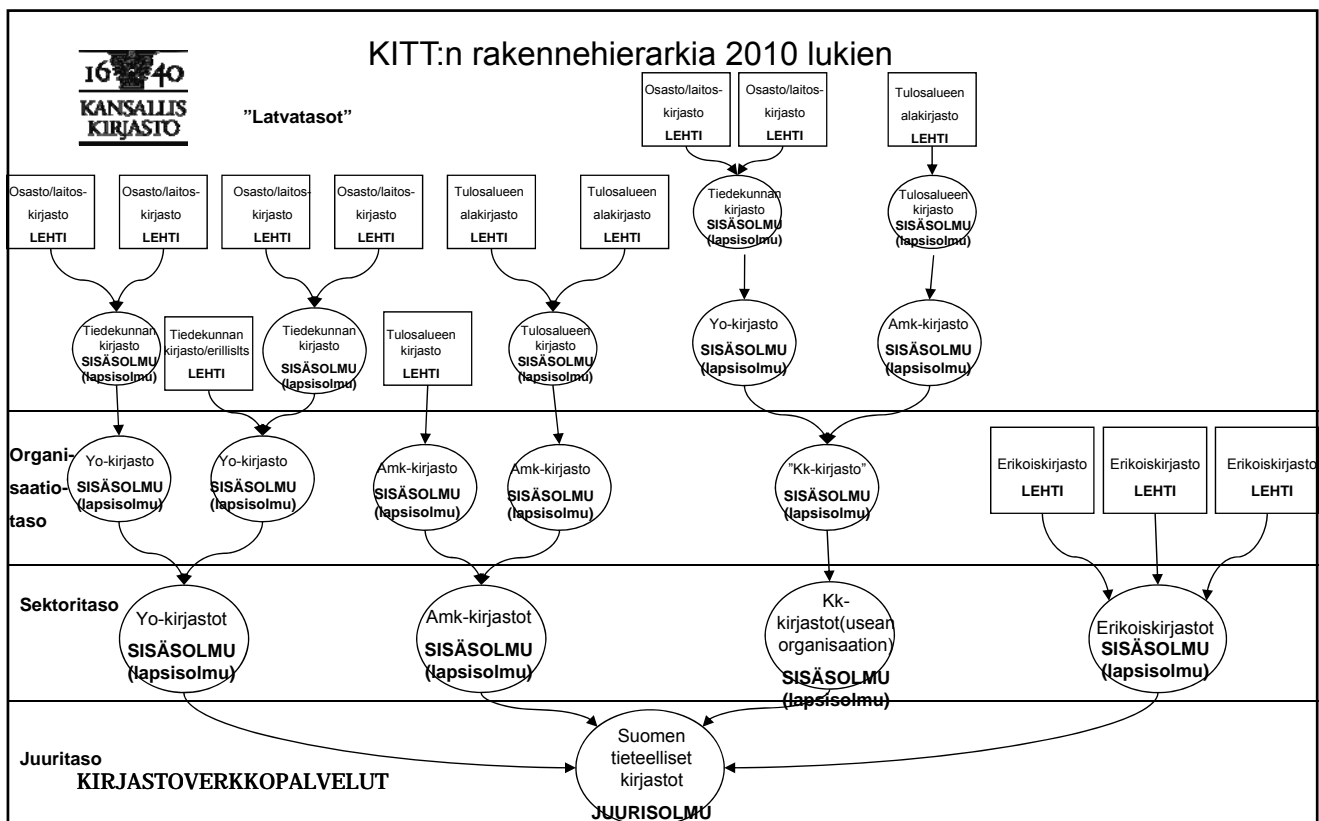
KITT:n rakennehierarkia 2010 lukien

16 40
KANSALLIS KIRJASTO

"Latvatasot"

Osasto/laitos-kirjasto LEHTI

Osasto/laitos-kirjasto LEHTI

Tulosalueen alakirjasto LEHTI

Tiedekunnan kirjasto SISÄSOLMU (lapsisolmu)

Tulosalueen kirjasto SISÄSOLMU (lapsisolmu)

Osasto/laitos-kirjasto LEHTI

Osasto/laitos-kirjasto LEHTI

Osasto/laitos-kirjasto LEHTI

Osasto/laitos-kirjasto LEHTI

Tulosalueen alakirjasto LEHTI

Tulosalueen alakirjasto LEHTI

Yo-kirjasto SISÄSOLMU (lapsisolmu)

Amk-kirjasto SISÄSOLMU (lapsisolmu)

Tiedekunnan kirjasto SISÄSOLMU (lapsisolmu)

Tiedekunnan kirjasto/erillislts LEHTI

Tiedekunnan kirjasto SISÄSOLMU (lapsisolmu)

Tulosalueen kirjasto LEHTI

Tulosalueen kirjasto SISÄSOLMU (lapsisolmu)

Organisaatiotaso

Yo-kirjasto SISÄSOLMU (lapsisolmu)

Yo-kirjasto SISÄSOLMU (lapsisolmu)

Amk-kirjasto SISÄSOLMU (lapsisolmu)

Amk-kirjasto SISÄSOLMU (lapsisolmu)

"Kk-kirjasto" SISÄSOLMU (lapsisolmu)

Erikoiskirjasto LEHTI

Erikoiskirjasto LEHTI

Erikoiskirjasto LEHTI

Sektoritaso

Yo-kirjastot SISÄSOLMU (lapsisolmu)

Amk-kirjastot SISÄSOLMU (lapsisolmu)

Kk-kirjastot(usean organisaation) SISÄSOLMU (lapsisolmu)

Erikoiskirjastot SISÄSOLMU (lapsisolmu)

Juuritaso
KIRJASTOVERKKOPALVELUT

Suomen tieteelliset kirjastot JUURISOLMU